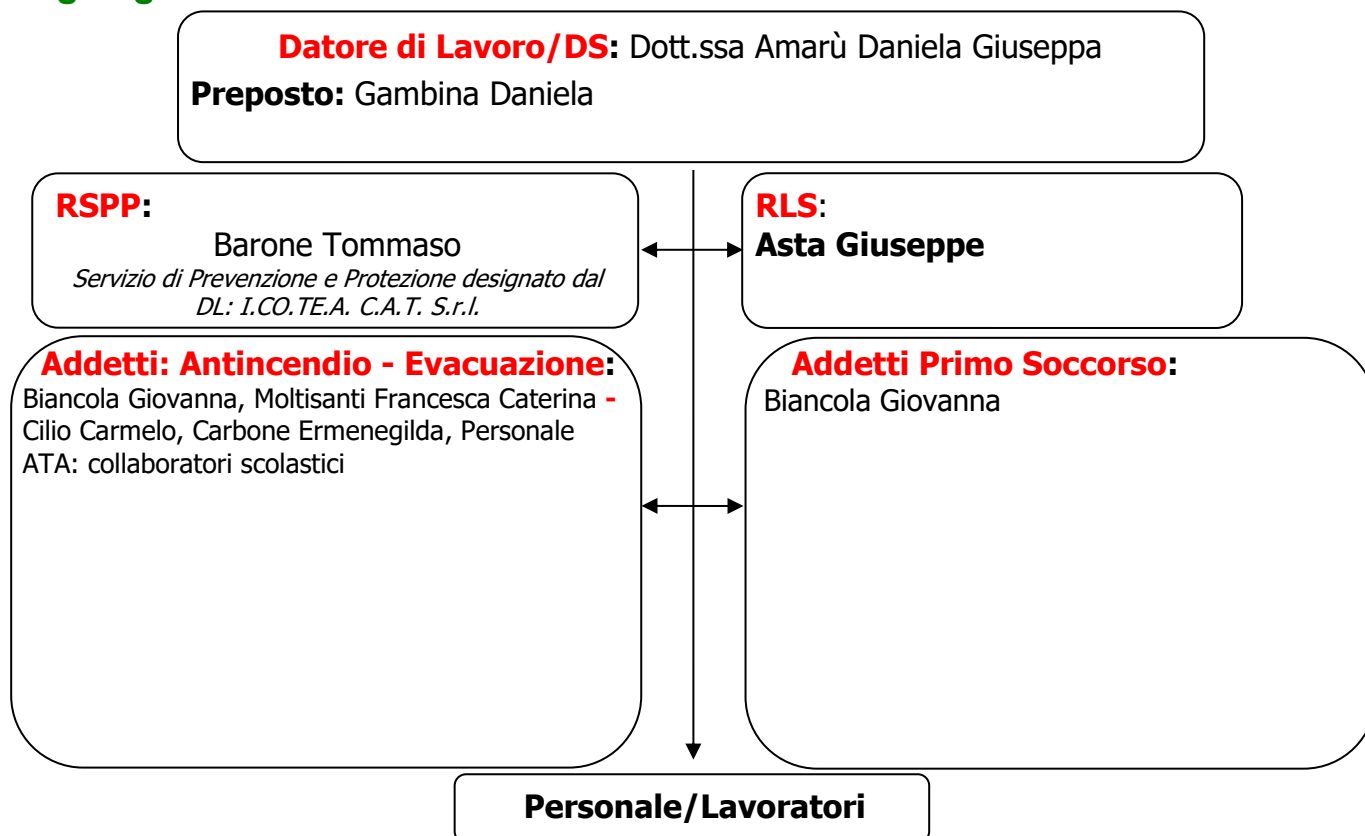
Datore di Lavoro/DS: Dott.ssa Amarù Daniela Giuseppa
Preposto: Gambina Daniela

RSPP:
Barone Tommaso
Servizio di Prevenzione e Protezione designato dal DL: I.CO.TE.A. C.A.T. S.r.l.

RLS:
Asta Giuseppe

Addetti: Antincendio - Evacuazione:
Biancola Giovanna, Moltisanti Francesca Caterina - Cilio Carmelo, Carbone Ermenegilda, Personale ATA: collaboratori scolastici

Addetti Primo Soccorso:
Biancola Giovanna

Personale/Lavoratori